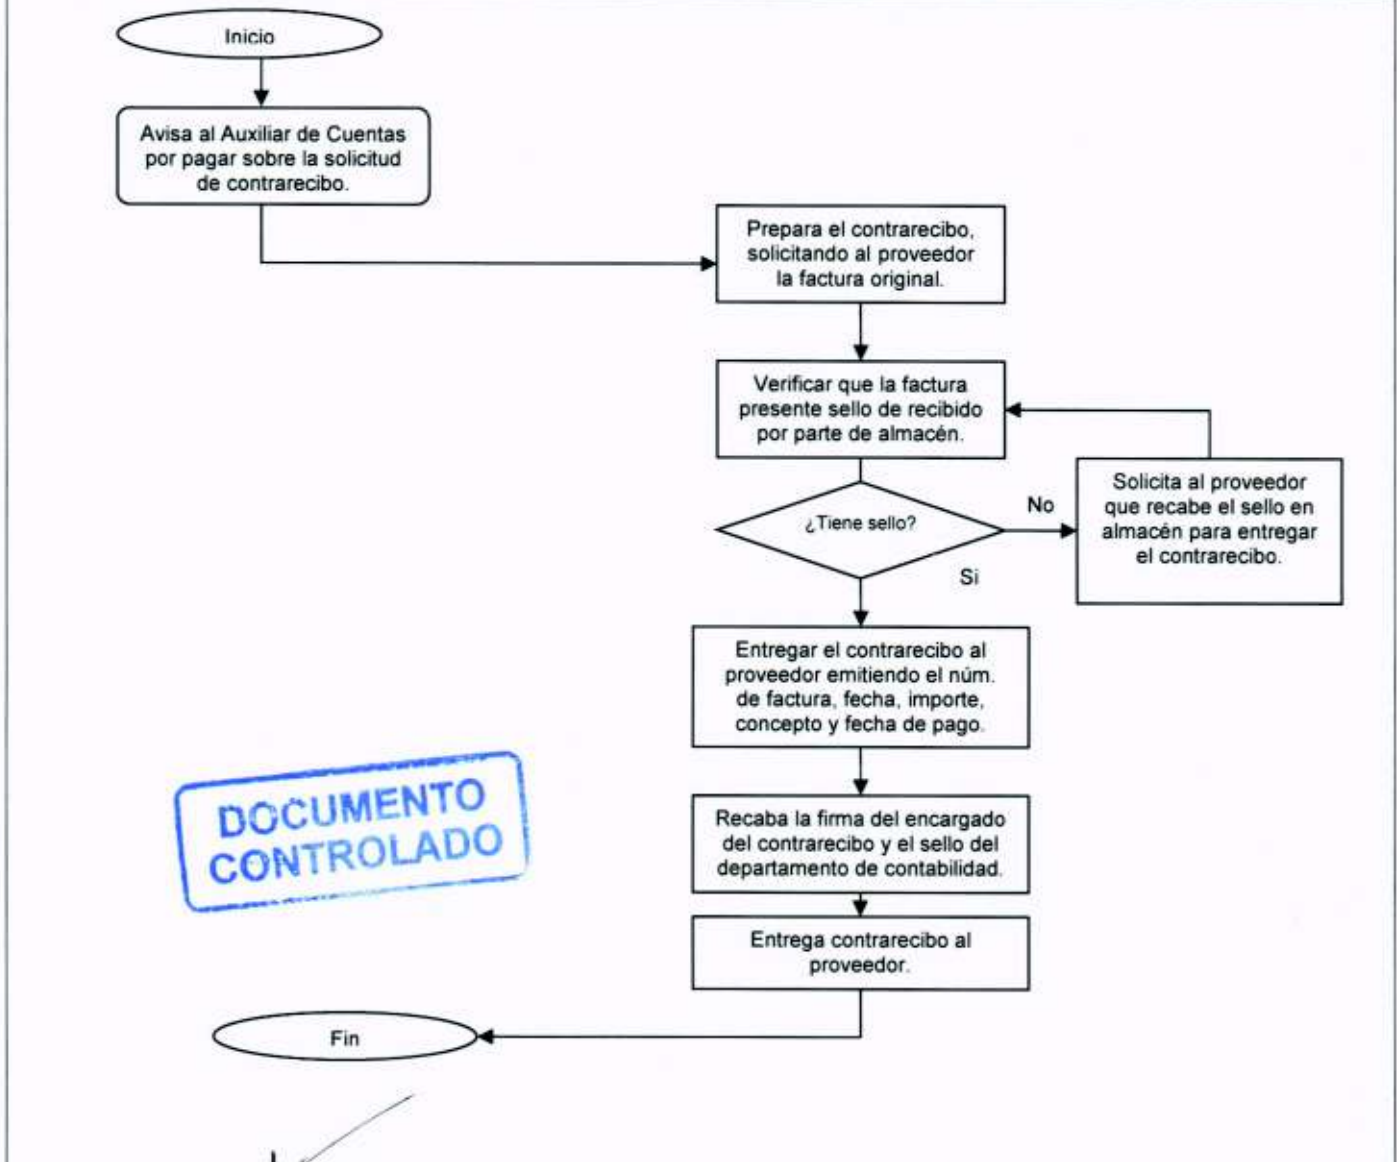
Inicio

Avisa al Auxiliar de Cuentas por pagar sobre la solicitud de contrarecibo.

Prepara el contrarecibo, solicitando al proveedor la factura original.

Verificar que la factura presente sello de recibido por parte de almacén.

¿Tiene sello?

No

Solicita al proveedor que recabe el sello en almacén para entregar el contrarecibo.

Si

Entregar el contrarecibo al proveedor emitiendo el núm. de factura, fecha, importe, concepto y fecha de pago.

DOCUMENTO CONTROLADO

Recaba la firma del encargado del contrarecibo y el sello del departamento de contabilidad.

Entrega contrarecibo al proveedor.

Fin